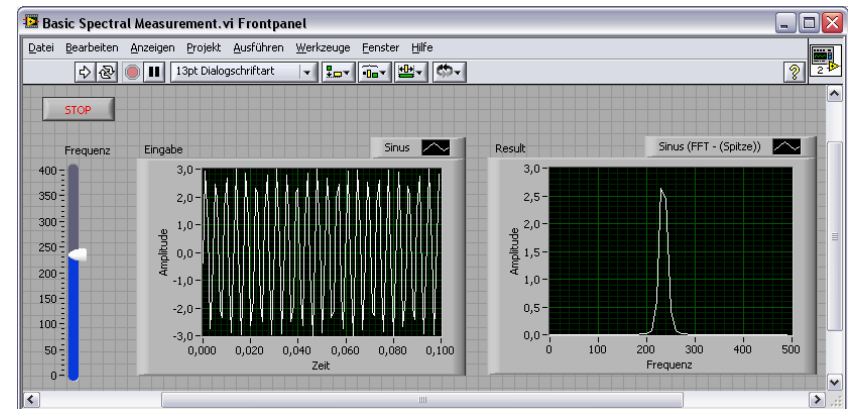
Basic Spectral Measurement.vi Frontpanel

Datei Bearbeiten Anzeigen Projekt Ausführen Werkzeuge Fenster Hilfe

13pt Dialogschriftart

2

STOP

Frequenz

400
350
300
250
200
150
100
50
0

Eingabe

Sinus

3,0
2,0
1,0
0,0
-1,0
-2,0
-3,0

Amplitude

0,000 0,020 0,040 0,060 0,080 0,100

Zeit

Result

Sinus (FFT - (Spitze))

3,0
2,5
2,0
1,5
1,0
0,5
0,0

Amplitude

0 100 200 300 400 500

Frequenz